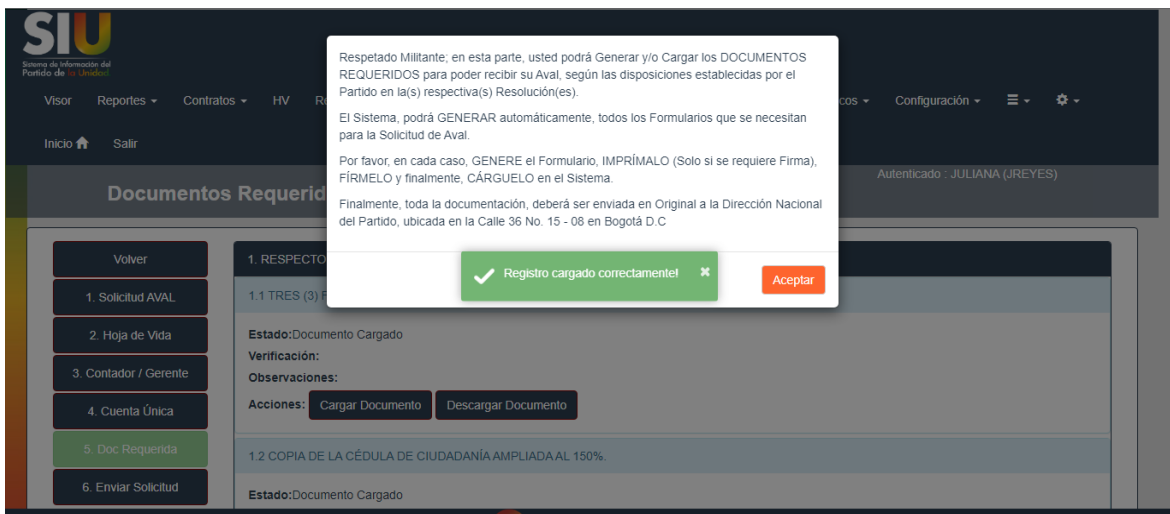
SIU
Sistema de Información del Partido de la Unidad

Visor Reportes ▾ Contratos ▾ HV R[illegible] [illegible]cos ▾ Configuración ▾ ☰ ▾ ⚙ ▾

Inicio Salir

Documentos Requerid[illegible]

Autenticado : JULIANA (JREYES)

Respetado Militante; en esta parte, usted podrá Generar y/o Cargar los DOCUMENTOS REQUERIDOS para poder recibir su Aval, según las disposiciones establecidas por el Partido en la(s) respectiva(s) Resolución(es).

El Sistema, podrá GENERAR automáticamente, todos los Formularios que se necesitan para la Solicitud de Aval.

Por favor, en cada caso, GENERE el Formulario, IMPRÍMALO (Solo si se requiere Firma), FÍRMELO y finalmente, CÁRGUELO en el Sistema.

Finalmente, toda la documentación, deberá ser enviada en Original a la Dirección Nacional del Partido, ubicada en la Calle 36 No. 15 - 08 en Bogotá D.C

Registro cargado correctamente! ✖

Aceptar

Volver
1. Solicitud AVAL
2. Hoja de Vida
3. Contador / Gerente
4. Cuenta Única
5. Doc Requerida
6. Enviar Solicitud

1. RESPECTO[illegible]

1.1 TRES (3) F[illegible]

Estado:Documento Cargado
Verificación:
Observaciones:
Acciones: Cargar Documento Descargar Documento

1.2 COPIA DE LA CÉDULA DE CIUDADANÍA AMPLIADA AL 150%.

Estado:Documento Cargado